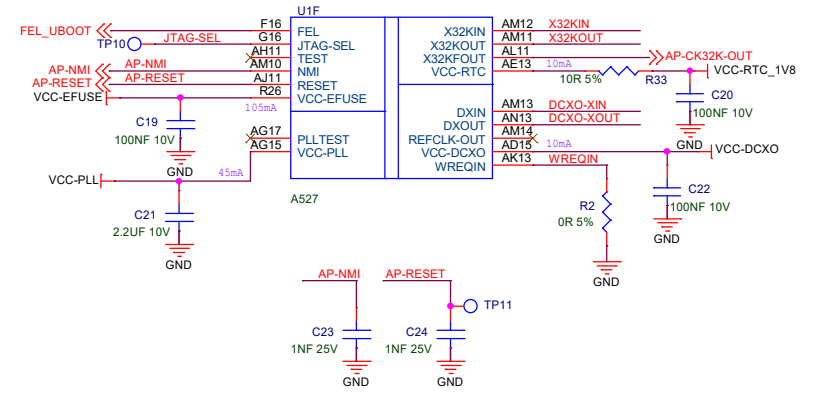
U1F

FEL_UBOOT
F16
FEL
TP10
JTAG-SEL
G16
JTAG-SEL
AH11
TEST
AP-NMI
AP-NMI
AM10
NMI
AP-RESET
AP-RESET
AJ11
RESET
VCC-EFUSE
R26
VCC-EFUSE
105mA
C19
100NF 10V
GND
AG17
PLLTEST
AG15
VCC-PLL
45mA
VCC-PLL
A527
C21
2.2UF 10V
GND

X32KIN
AM12
X32KIN
X32KOUT
AM11
X32KOUT
X32KFOUT
AL11
AP-CK32K-OUT
VCC-RTC
AE13
10mA
10R 5%
R33
VCC-RTC_1V8
C20
100NF 10V
GND
DXIN
AM13
DCXO-XIN
DXOUT
AN13
DCXO-XOUT
REFCLK-OUT
AN14
VCC-DCXO
AD15
10mA
VCC-DCXO
WREQIN
AK13
WREQIN
R2
0R 5%
GND
C22
100NF 10V
GND

AP-NMI
AP-RESET
TP11
C23
1NF 25V
GND
C24
1NF 25V
GND